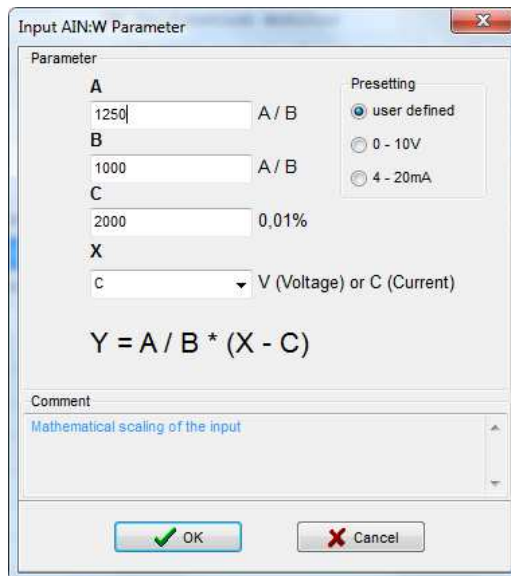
Input AIN:W Parameter

Parameter

A
1250 A / B
B
1000 A / B
C
2000 0,01%
X
C V (Voltage) or C (Current)

Presetting
user defined
0 - 10V
4 - 20mA

Y = A / B * (X - C)

Comment
Mathematical scaling of the input

OK
Cancel